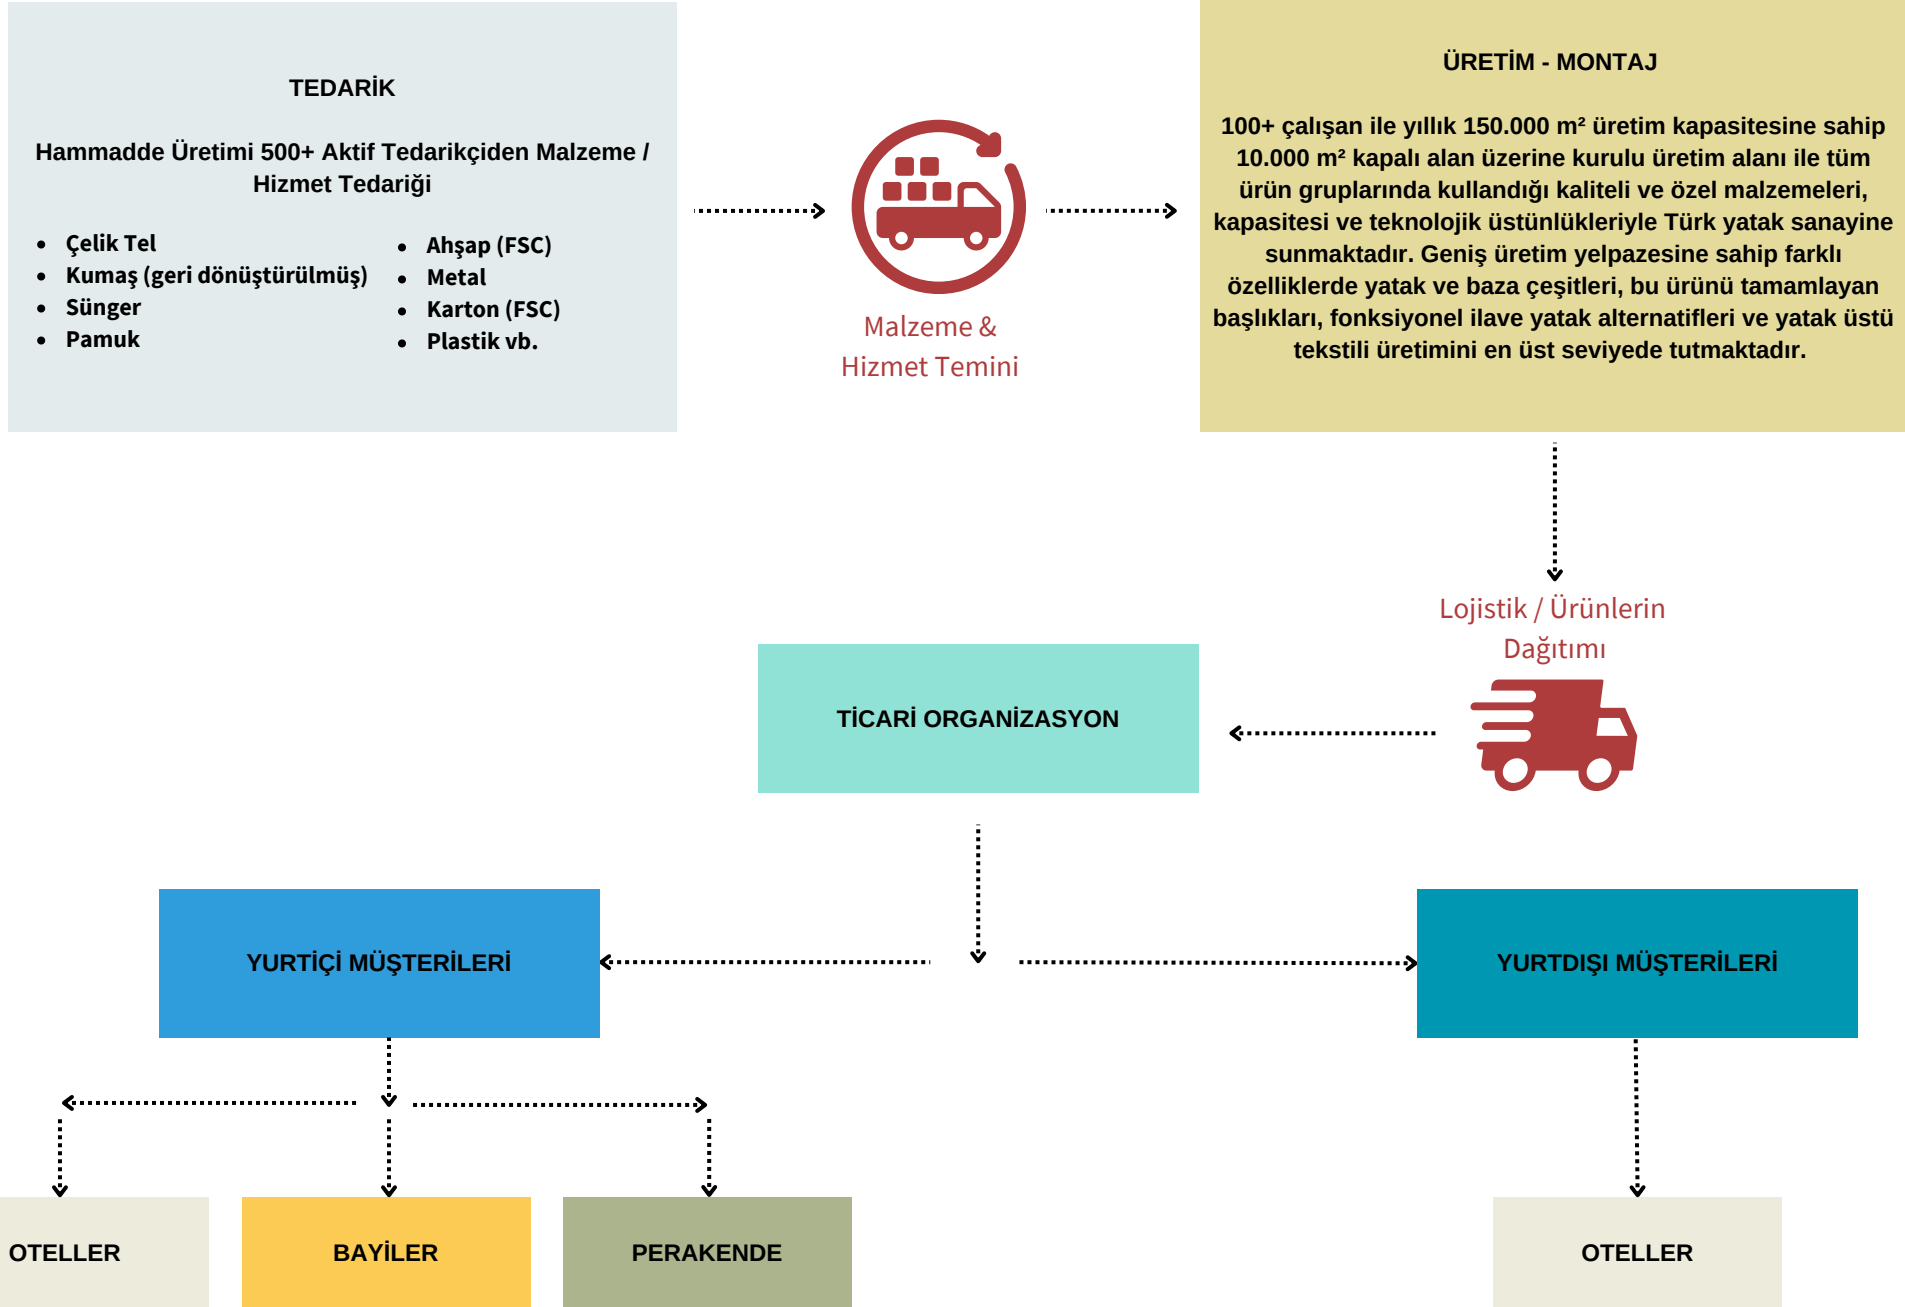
TEDARİK

Hammadde Üretimi 500+ Aktif Tedarikçiden Malzeme / Hizmet Tedariği

- Çelik Tel
- Kumaş (geri dönüştürülmüş)
- Sünger
- Pamuk

- Ahşap (FSC)
- Metal
- Karton (FSC)
- Plastik vb.

Malzeme & Hizmet Temini

ÜRETİM - MONTAJ

100+ çalışan ile yıllık 150.000 m² üretim kapasitesine sahip 10.000 m² kapalı alan üzerine kurulu üretim alanı ile tüm ürün gruplarında kullandığı kaliteli ve özel malzemeleri, kapasitesi ve teknolojik üstünlükleriyle Türk yatak sanayine sunmaktadır. Geniş üretim yelpazesine sahip farklı özelliklerde yatak ve baza çeşitleri, bu ürünü tamamlayan başlıkları, fonksiyonel ilave yatak alternatifleri ve yatak üstü tekstili üretimini en üst seviyede tutmaktadır.

Lojistik / Ürünlerin Dağıtımı

TİCARİ ORGANİZASYON

YURTİÇİ MÜŞTERİLERİ

YURTDIŞI MÜŞTERİLERİ

OTELLER

BAYİLER

PERAKENDE

OTELLER